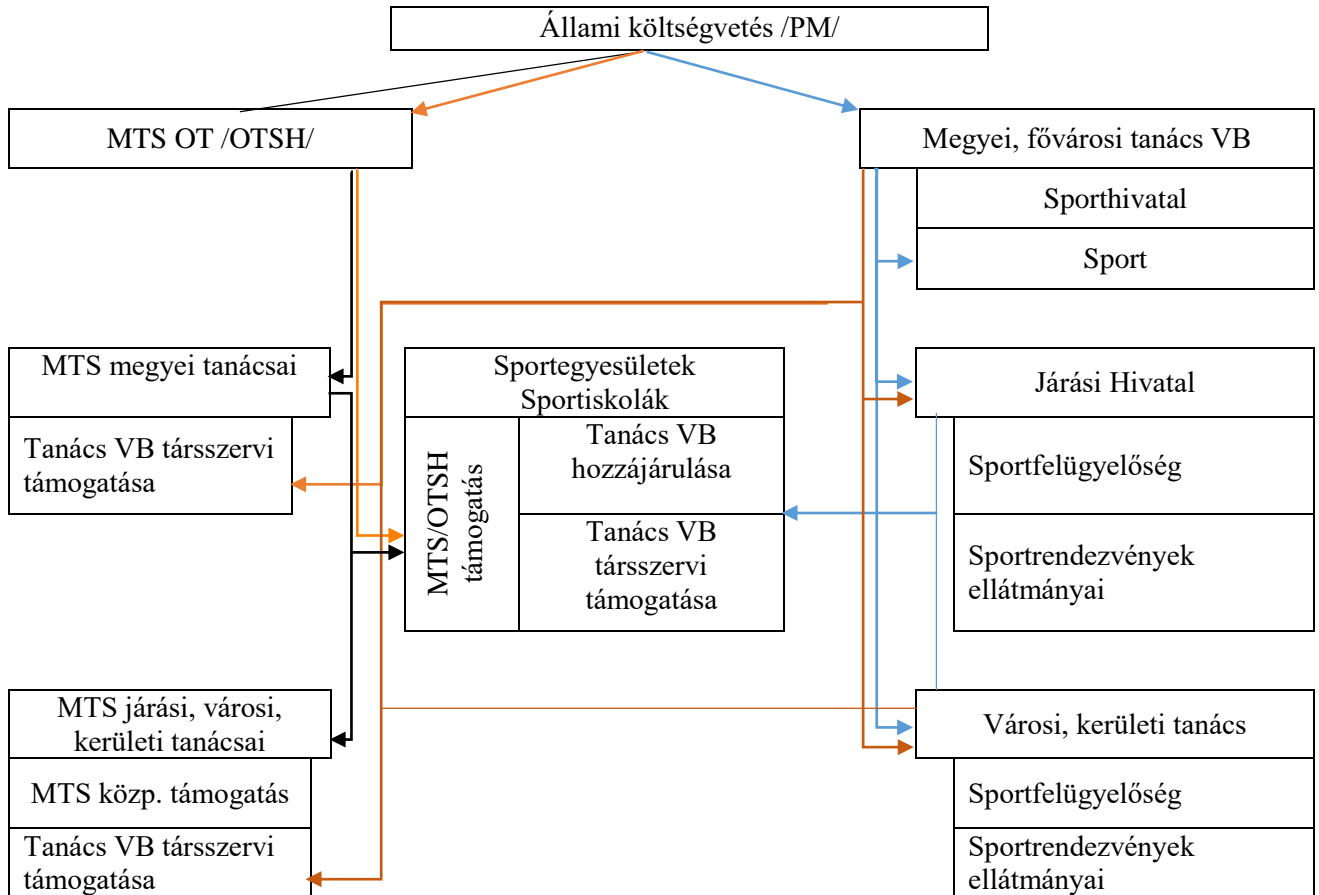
Állami költségvetés /PM/

MTS OT /OTSH/

Megyei, fővárosi tanács VB

Sporthivatal

Sport

MTS megyei tanácsai

Tanács VB társszervi támogatása

Sportegyesületek Sportiskolák

MTS/OTSH támogatás

Tanács VB hozzájárulása

Tanács VB társszervi támogatása

Járási Hivatal

Sportfelügyelőség

Sportrendezvények ellátmányai

MTS járási, városi, kerületi tanácsai

MTS közp. támogatás

Tanács VB társszervi támogatása

Városi, kerületi tanács

Sportfelügyelőség

Sportrendezvények ellátmányai